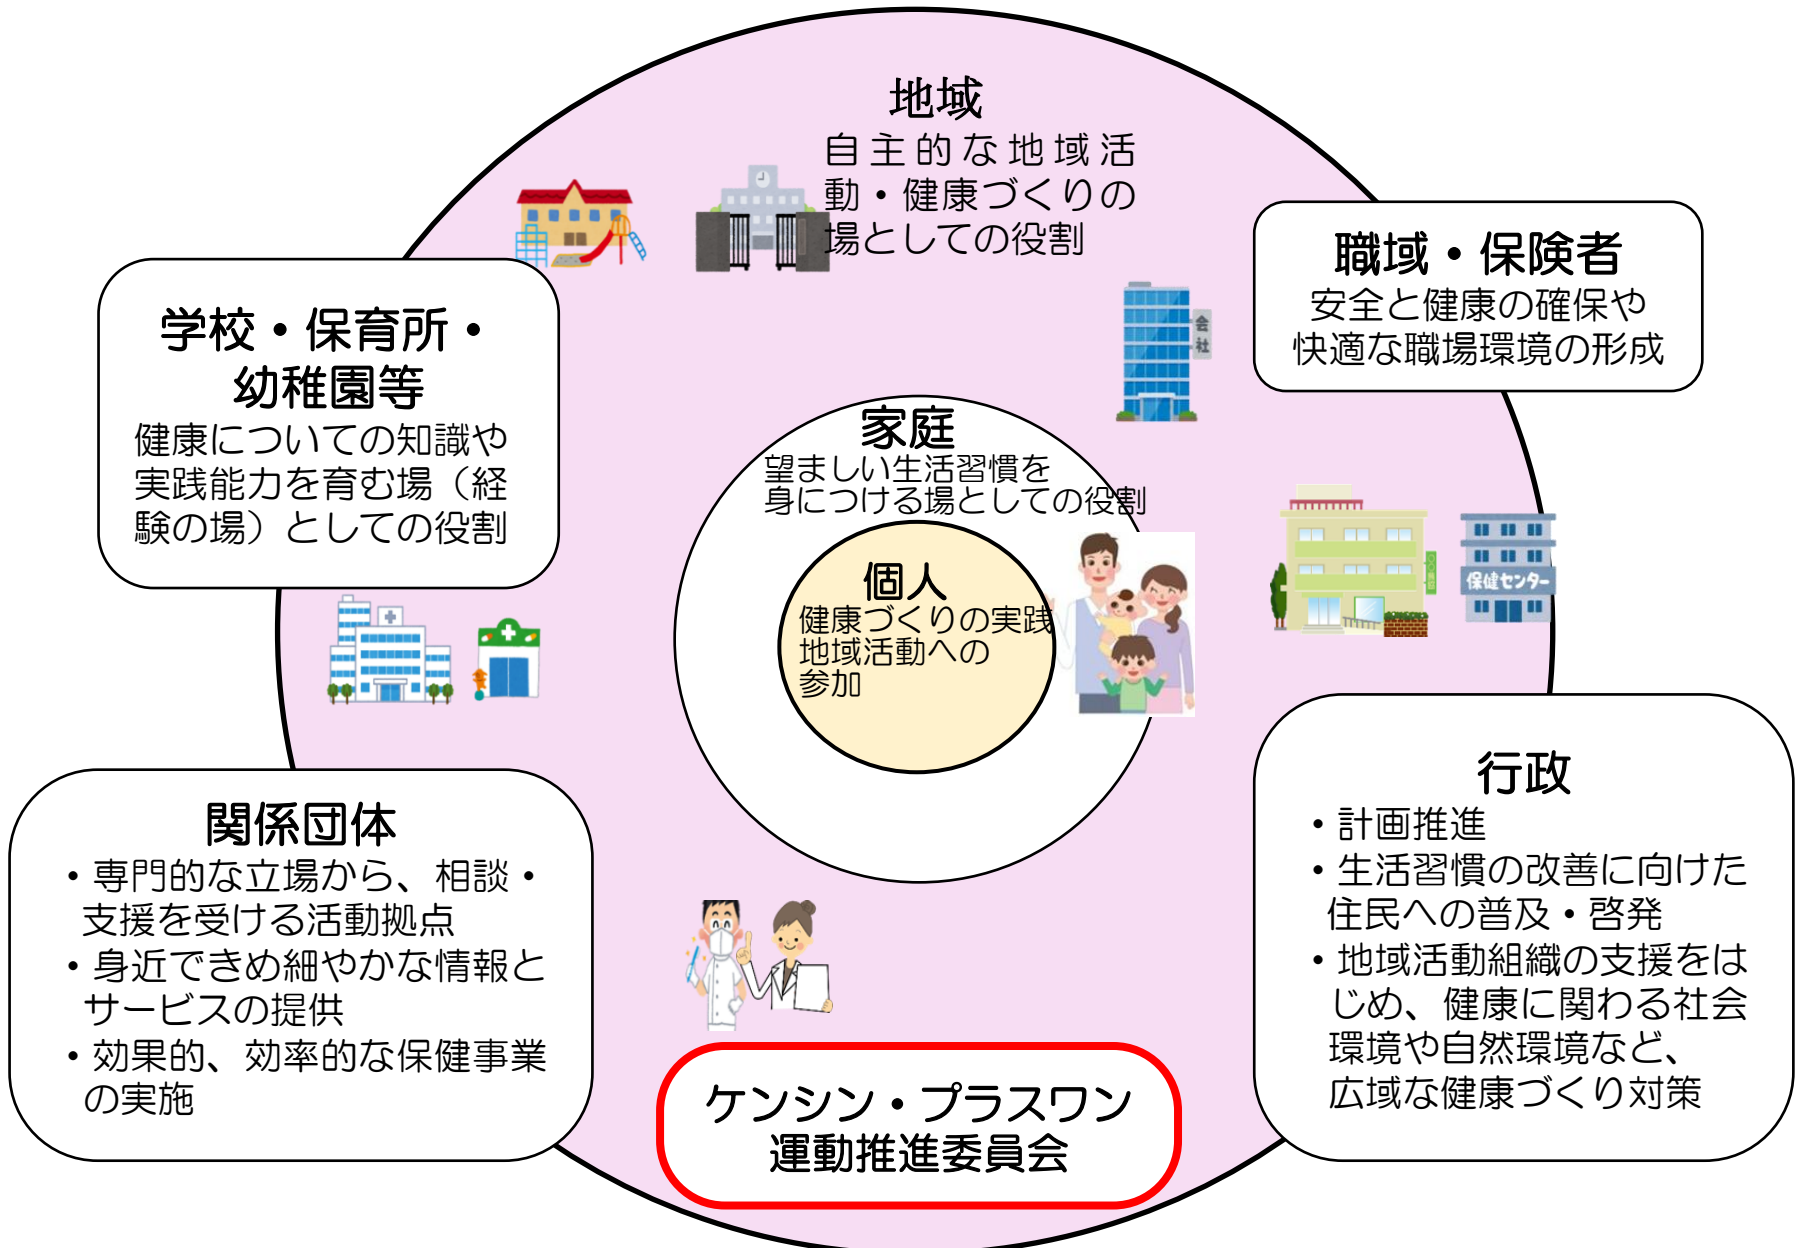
地域
自主的な地域活動・健康づくりの場としての役割

職域・保険者
安全と健康の確保や快適な職場環境の形成

学校・保育所・幼稚園等
健康についての知識や実践能力を育む場（経験の場）としての役割

会社

家庭
望ましい生活習慣を身につける場としての役割

個人
健康づくりの実践
地域活動への参加

保健センター

関係団体
・専門的な立場から、相談・支援を受ける活動拠点
・身近できめ細やかな情報とサービスの提供
・効果的、効率的な保健事業の実施

行政
・計画推進
・生活習慣の改善に向けた住民への普及・啓発
・地域活動組織の支援をはじめ、健康に関わる社会環境や自然環境など、広域な健康づくり対策

ケンシン・プラスワン運動推進委員会